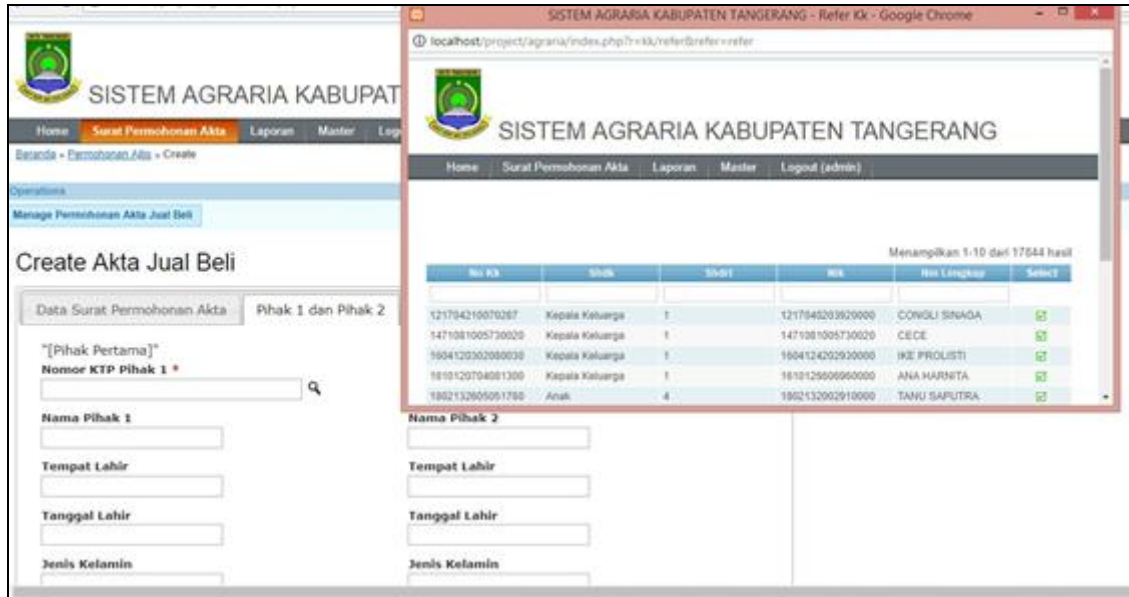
SISTEM AGRARIA KABUPAT

Home | Surat Permohonan Akta | Laporan | Master | Log

Beranda » Permohonan Akta » Create

Operations

Manage Permohonan Akta Jual Beli

Create Akta Jual Beli

Data Surat Permohonan Akta | Pihak 1 dan Pihak 2

"[Pihak Pertama]"

Nomor KTP Pihak 1 *

Nama Pihak 1

Tempat Lahir

Tanggal Lahir

Jenis Kelamin

Nama Pihak 2

Tempat Lahir

Tanggal Lahir

Jenis Kelamin

SISTEM AGRARIA KABUPATEN TANGERANG - Refer Kk - Google Chrome

localhost/project/agraria/index.php?r=kk/refer&refer=refer

SISTEM AGRARIA KABUPATEN TANGERANG

Home | Surat Permohonan Akta | Laporan | Master | Logout (admin)

Menampilkan 1-10 dari 17644 hasil

| No Kk | Shdk | Shdrt | Nik | Nm Lengkap | Select |
|---|---|---|---|---|---|
| | | | | | |
| 1217042100070267 | Kepala Keluarga | 1 | 1217040203920000 | CONGLI SINAGA | |
| 1471081005730020 | Kepala Keluarga | 1 | 1471081005730020 | CECE | |
| 1604120302080030 | Kepala Keluarga | 1 | 1604124202920000 | IKE PROLISTI | |
| 1610120704081300 | Kepala Keluarga | 1 | 1610125606960000 | ANA HARNITA | |
| 1802132605051780 | Anak | 4 | 1802132002910000 | TANU SAPUTRA | |